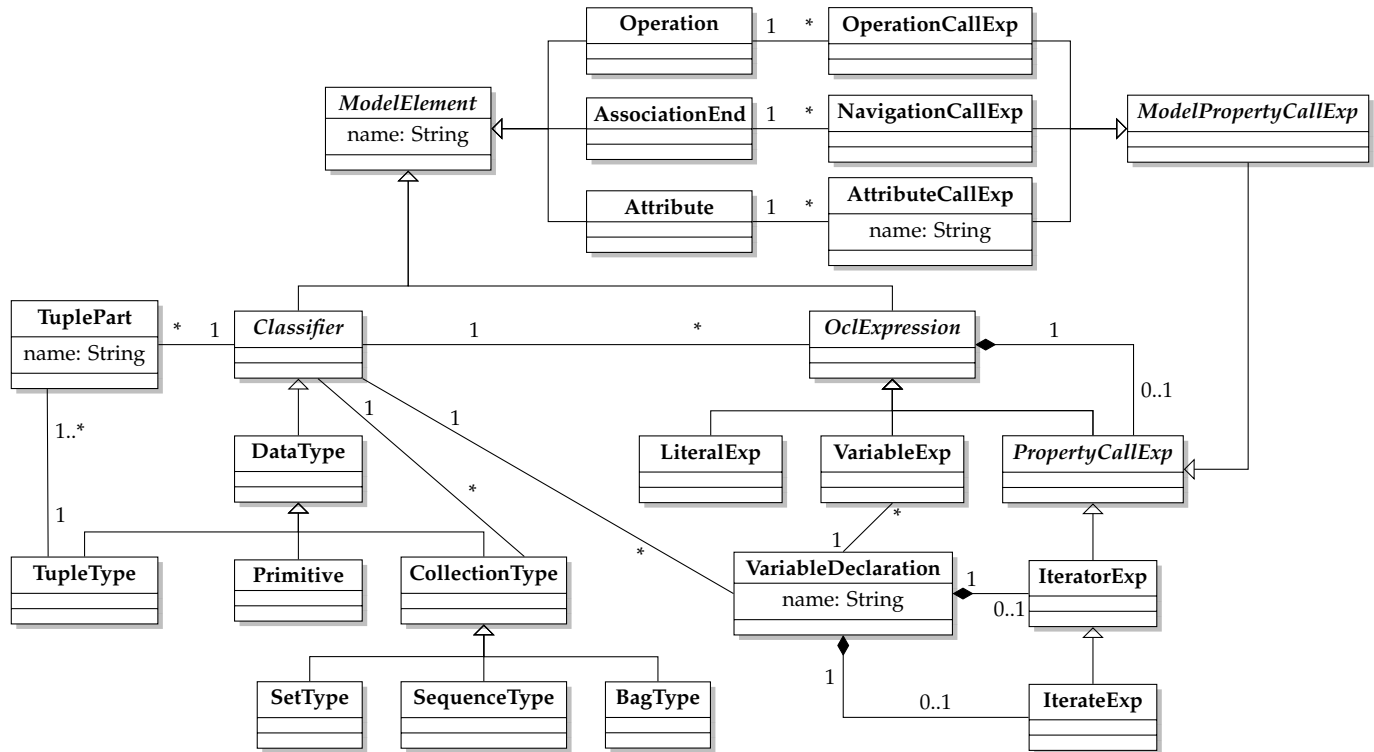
Operation
1
*
OperationCallExp

ModelElement
name: String

AssociationEnd
1
*
NavigationCallExp

ModelPropertyCallExp

Attribute
1
*
AttributeCallExp
name: String

TuplePart
name: String
*
1
Classifier
1
*
OclExpression
1

0..1

1..*
1
1
DataType
LiteralExp
VariableExp
PropertyCallExp

*
1
*
1

TupleType
Primitive
CollectionType
*
VariableDeclaration
name: String
1
0..1
IteratorExp

SetType
SequenceType
BagType
1
0..1
IterateExp